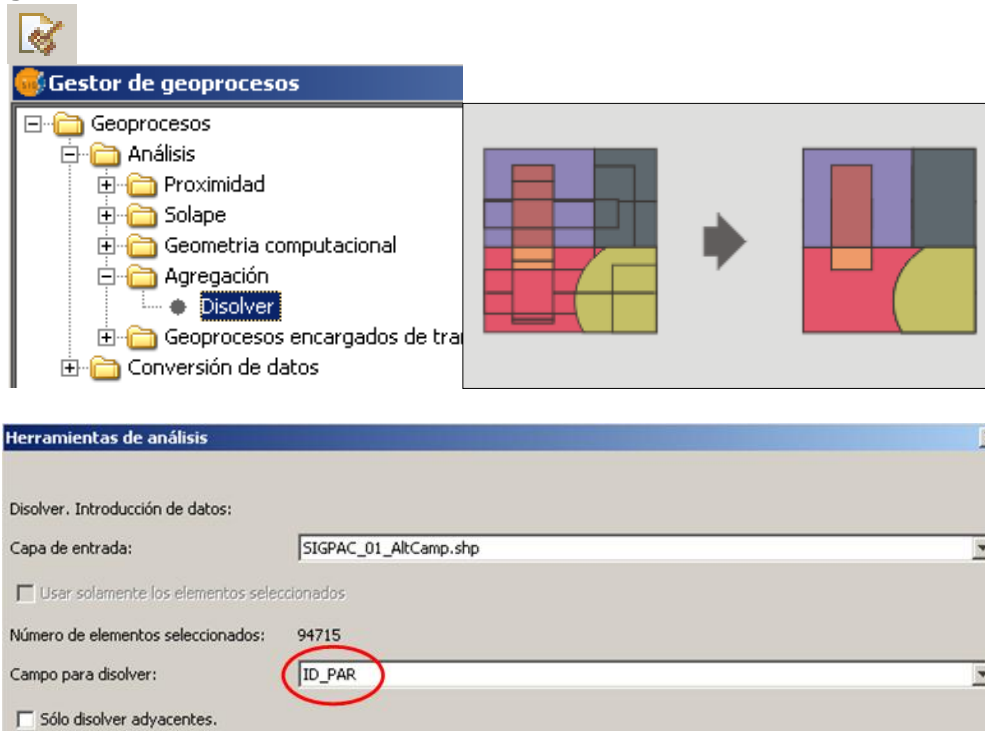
Gestor de geoprocesos

Geoprocesos
Análisis
Proximidad
Solape
Geometria computacional
Agregación
Disolver
Geoprocesos encargados de tra
Conversión de datos

Herramientas de análisis

Disolver. Introducción de datos:

Capa de entrada: SIGPAC_01_AltCamp.shp

Usar solamente los elementos seleccionados

Número de elementos seleccionados: 94715

Campo para disolver: ID_PAR

Sólo disolver adyacentes.